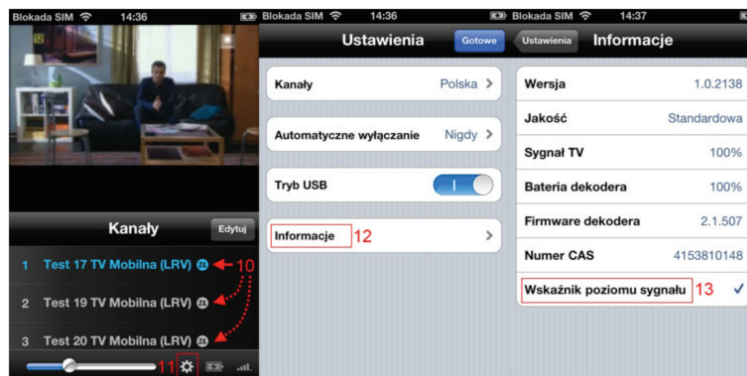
Blokada SIM 14:36

Kanały
Edytuj

1 Test 17 TV Mobilna (LRV) 10

2 Test 19 TV Mobilna (LRV)

3 Test 20 TV Mobilna (LRV)

11

Blokada SIM 14:36

Ustawienia
Gotowe

Kanały Polska

Automatyczne wyłączanie Nigdy

Tryb USB

Informacje 12

Blokada SIM 14:37

Ustawienia
Informacje

| | |
|---|---|
| Wersja | 1.0.2138 |
| Jakość | Standardowa |
| Sygnał TV | 100% |
| Bateria dekodera | 100% |
| Firmware dekodera | 2.1.507 |
| Numer CAS | 4153810148 |
| Wskaźnik poziomu sygnału 13 | ✓ |